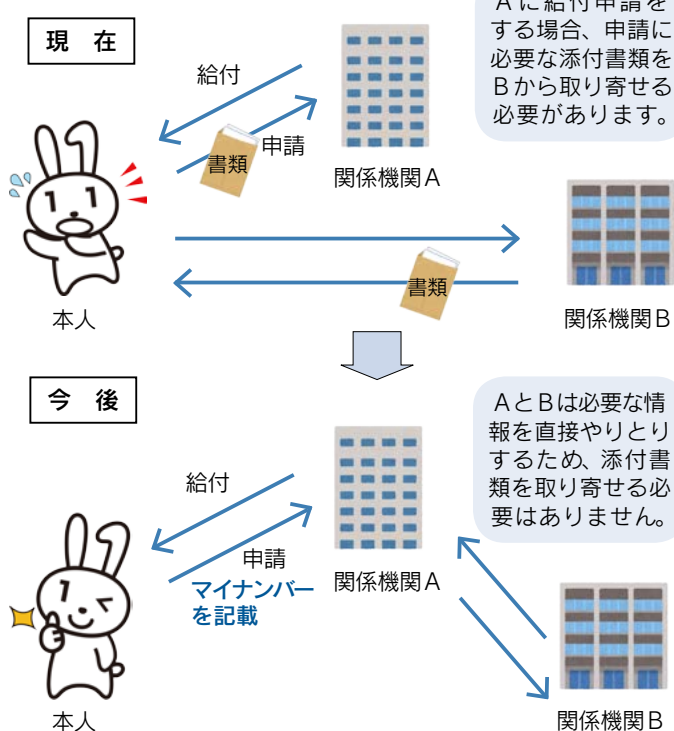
現　在

給付

申請

書類

関係機関A

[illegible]に給付申請をする場合、申請に必要な添付書類をBから取り寄せる必要があります。

書類

本人

関係機関B

今　後

AとBは必要な情報を直接やりとりするため、添付書類を取り寄せる必要はありません。

給付

申請

マイナンバーを記載

関係機関A

本人

関係機関B